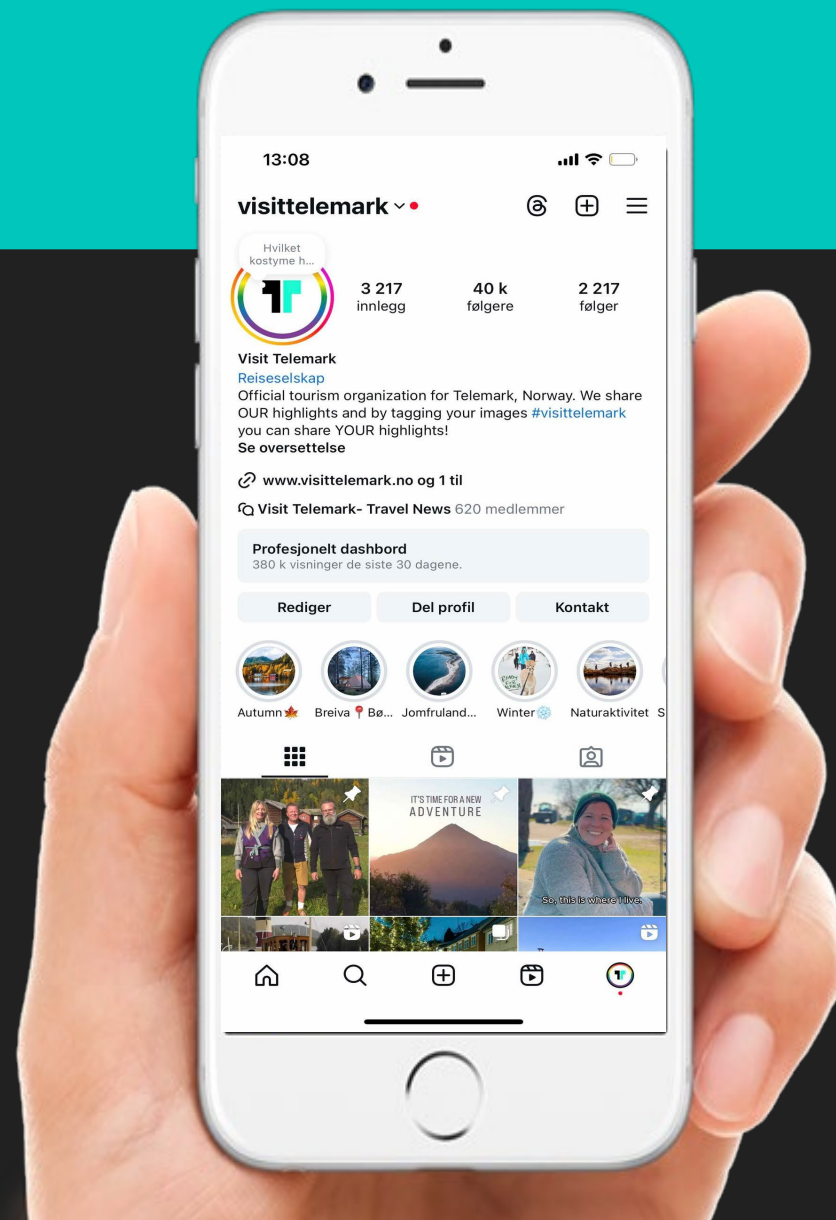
13:08

visittelemark

Hvilket kostyme h...

3 217
innlegg

40 k
følgere

2 217
følger

Visit Telemark
Reiseselskap
Official tourism organization for Telemark, Norway. We share OUR highlights and by tagging your images #visittelemark you can share YOUR highlights!
Se oversettelse

www.visittelemark.no og 1 til

Visit Telemark- Travel News 620 medlemmer

Profesjonelt dashbord
380 k visninger de siste 30 dagene.

Rediger | Del profil | Kontakt

Autumn🍁 Breiva📍Bø... Jomfruland... Winter❄️ Naturaktivitet S

IT'S TIME FOR A NEW ADVENTURE

So, this is where I live.